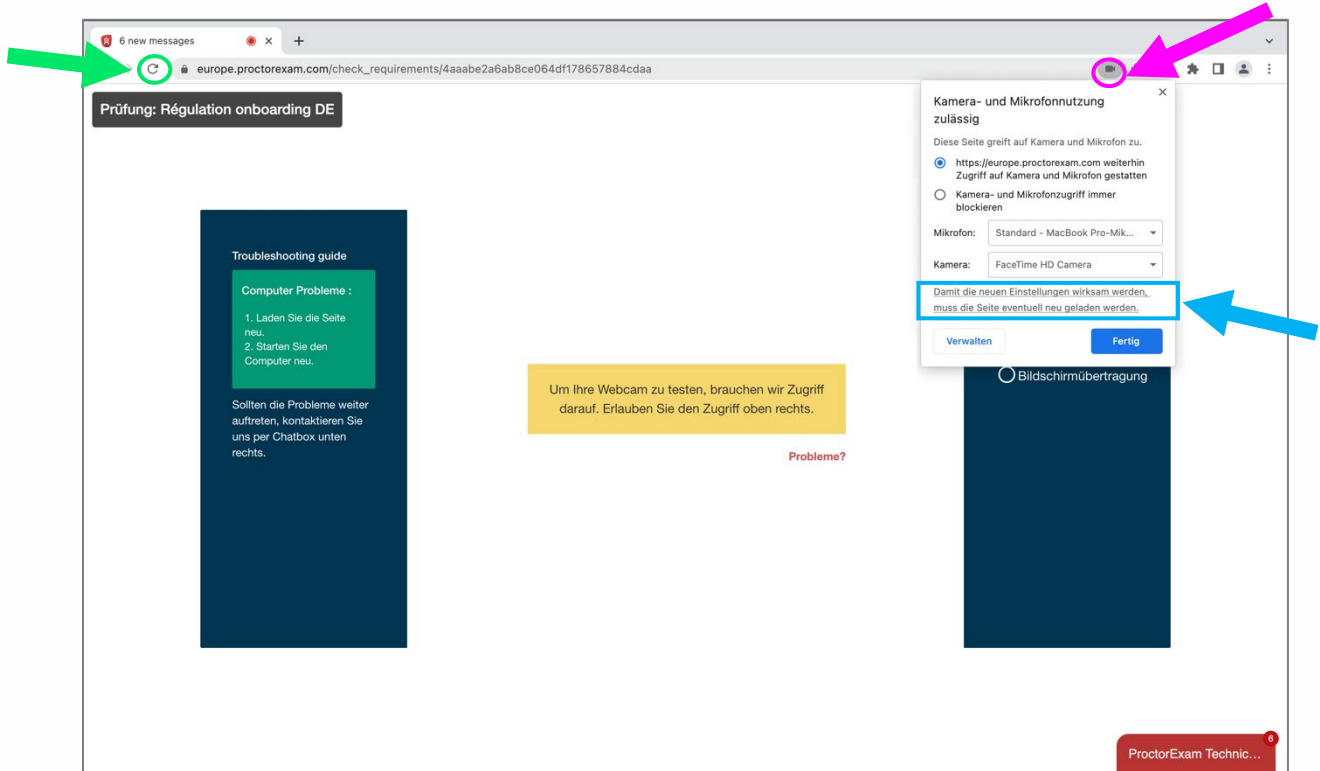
6 new messages

europe.proctorexam.com/check_requirements/4aaabe2a6ab8ce064df178657884cdaa

Prüfung: Régulation onboarding DE

Kamera- und Mikrofonnutzung zulässig

Diese Seite greift auf Kamera und Mikrofon zu.

https://europe.proctorexam.com weiterhin Zugriff auf Kamera und Mikrofon gestatten

Kamera- und Mikrofonzugriff immer blockieren

Mikrofon: Standard - MacBook Pro-Mik...

Kamera: FaceTime HD Camera

Damit die neuen Einstellungen wirksam werden, muss die Seite eventuell neu geladen werden.

Verwalten

Fertig

Troubleshooting guide

Computer Probleme :

1. Laden Sie die Seite neu.
2. Starten Sie den Computer neu.

Sollten die Probleme weiter auftreten, kontaktieren Sie uns per Chatbox unten rechts.

Um Ihre Webcam zu testen, brauchen wir Zugriff darauf. Erlauben Sie den Zugriff oben rechts.

Probleme?

Bildschirmübertragung

ProctorExam Technic...

6